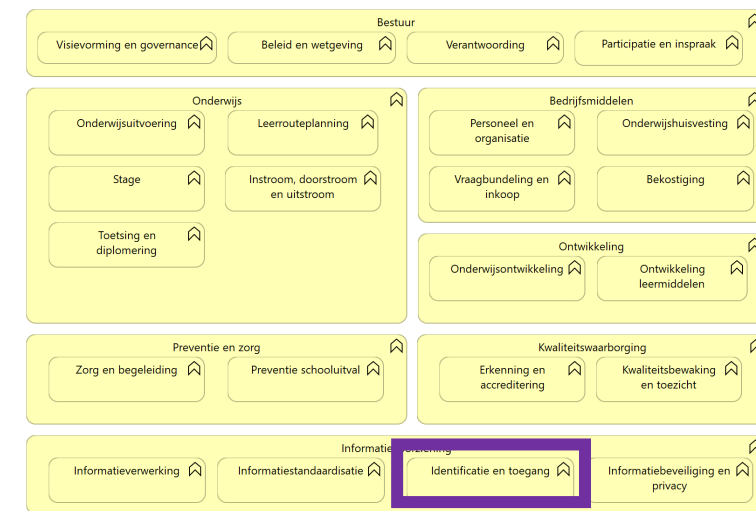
Bestuur

Visievorming en governance

Beleid en wetgeving

Verantwoording

Participatie en inspraak

Onderwijs

Onderwijsuitvoering

Leerrouteplanning

Stage

Instroom, doorstroom en uitstroom

Toetsing en diplomering

Bedrijfsmiddelen

Personeel en organisatie

Onderwijshuisvesting

Vraagbundeling en inkoop

Bekostiging

Ontwikkeling

Onderwijsontwikkeling

Ontwikkeling leermiddelen

Preventie en zorg

Zorg en begeleiding

Preventie schooluitval

Kwaliteitswaarborging

Erkenning en accreditering

Kwaliteitsbewaking en toezicht

Informatie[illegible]

Informatieverwerking

Informatiestandaardisatie

Identificatie en toegang

Informatiebeveiliging en privacy